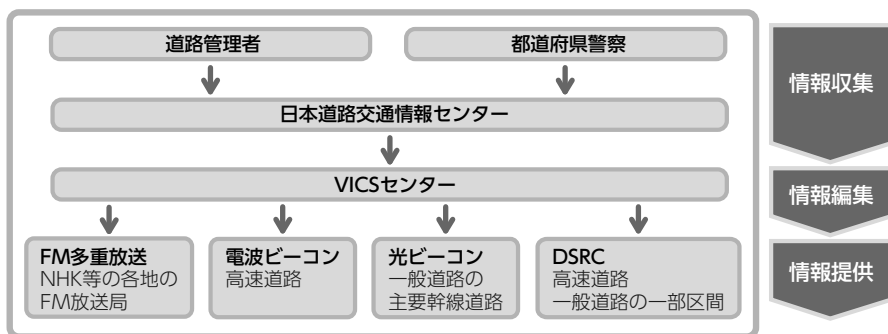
道路管理者

都道府県警察

日本道路交通情報センター

VICSセンター

FM多重放送
NHK等の各地のFM放送局

電波ビーコン
高速道路

光ビーコン
一般道路の主要幹線道路

DSRC
高速道路
一般道路の一部区間

情報収集

情報編集

情報提供